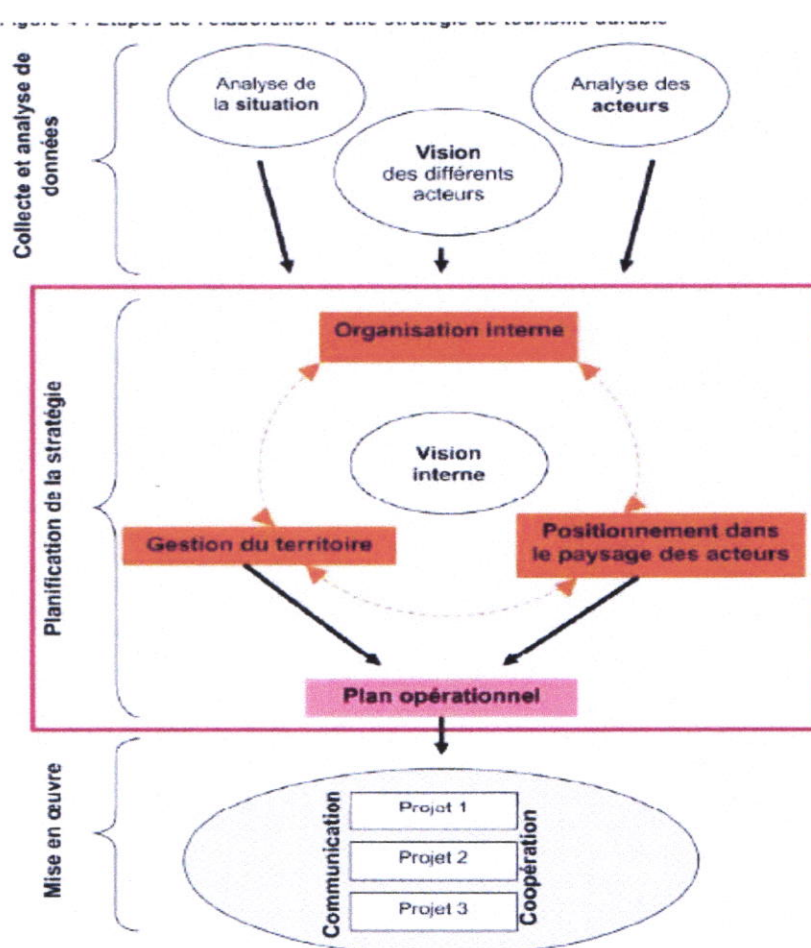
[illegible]igure 4 : Etapes de l'élaboration d'une stratégie de tourisme durable

Collecte et analyse de données

Analyse de la situation

Vision des différents acteurs

Analyse des acteurs

Planification de la stratégie

Organisation interne

Vision interne

Gestion du territoire

Positionnement dans le paysage des acteurs

Plan opérationnel

Mise en œuvre

Communication

Projet 1

Projet 2

Projet 3

Coopération